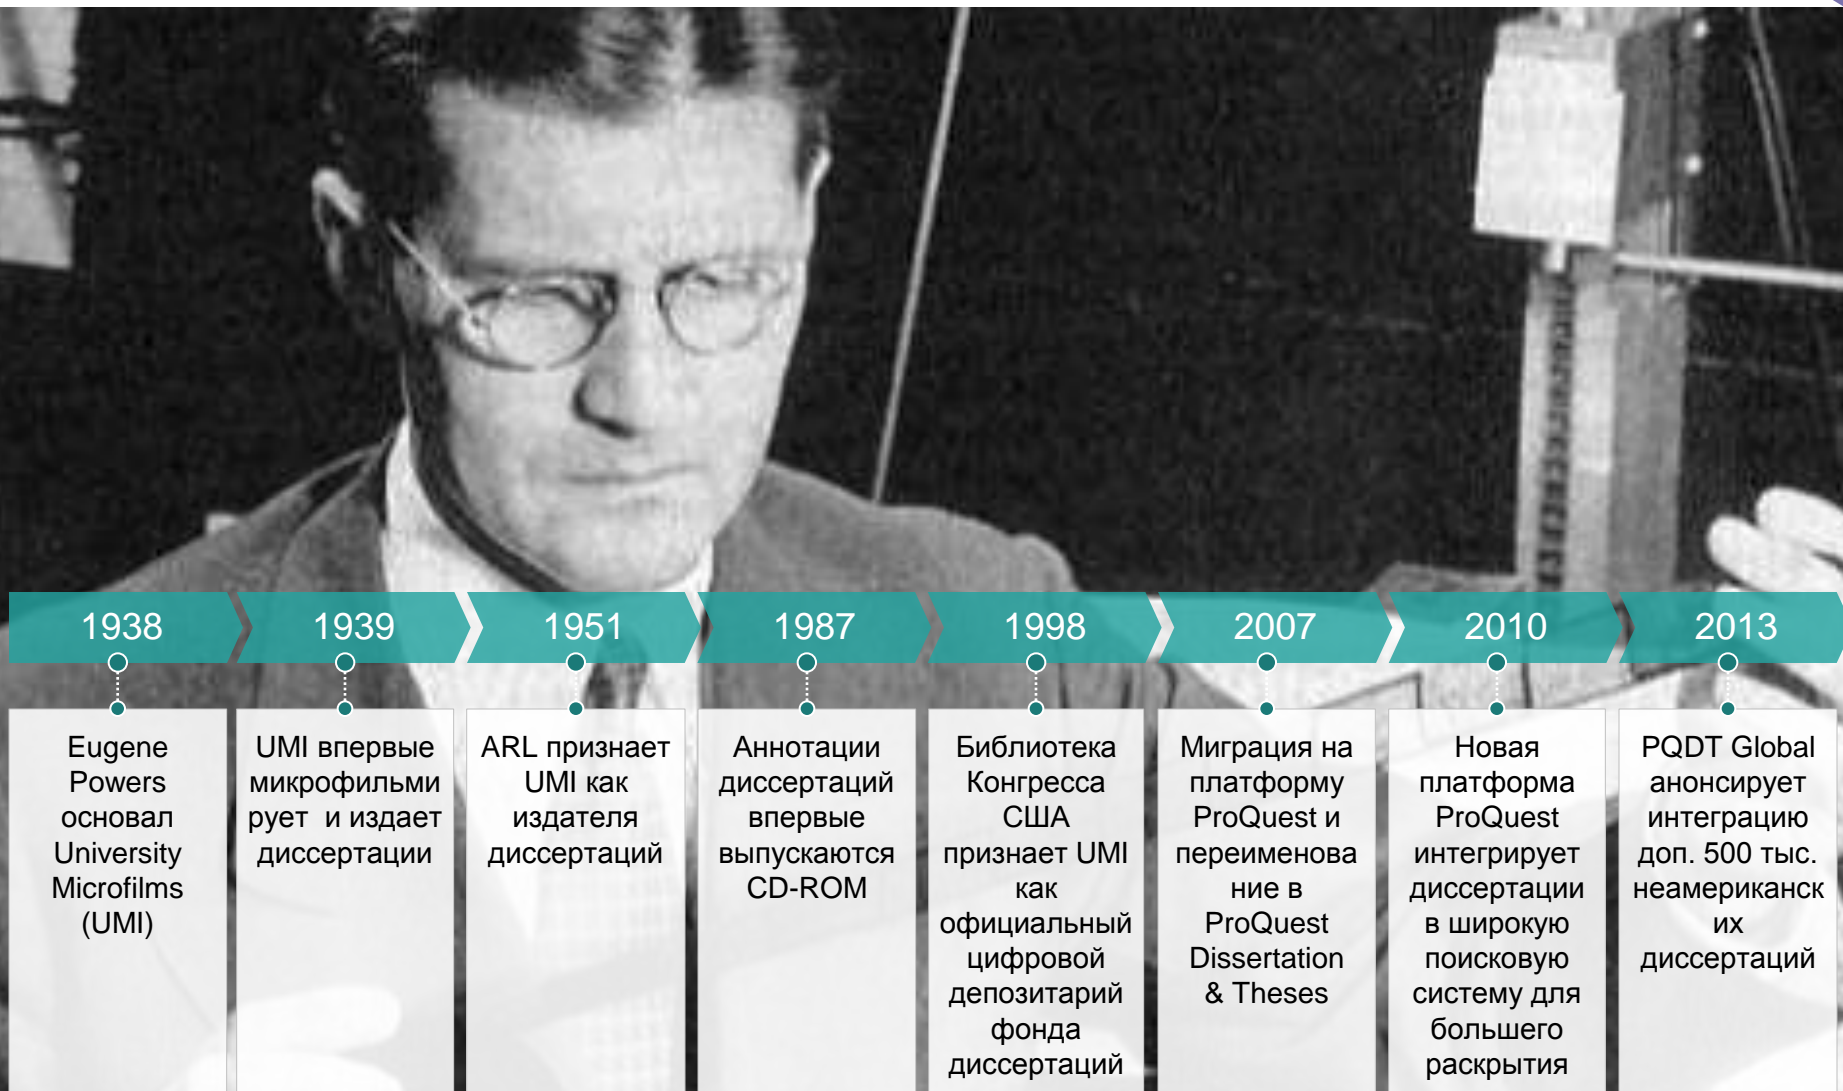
1938

Eugene Powers основал University Microfilms (UMI)

1939

UMI впервые микрофильмирует и издает диссертации

1951

ARL признает UMI как издателя диссертаций

1987

Аннотации диссертаций впервые выпускаются CD-ROM

1998

Библиотека Конгресса США признает UMI как официальный цифровой депозитарий фонда диссертаций

2007

Миграция на платформу ProQuest и переименование в ProQuest Dissertation & Theses

2010

Новая платформа ProQuest интегрирует диссертации в широкую поисковую систему для большего раскрытия

2013

PQDT Global анонсирует интеграцию доп. 500 тыс. неамериканских диссертаций